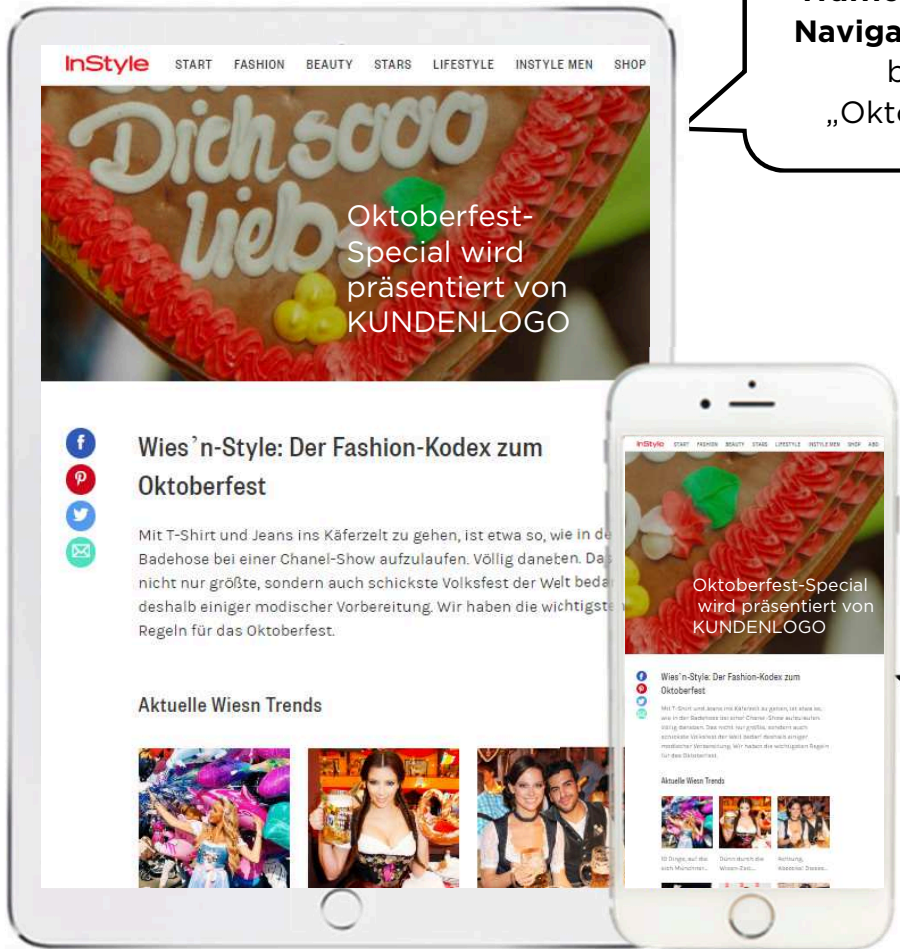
Naviga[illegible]
b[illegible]
„Okt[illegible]

InStyle START FASHION BEAUTY STARS LIFESTYLE INSTYLE MEN SHOP

Dich sooo lieb

Oktoberfest-Special wird präsentiert von KUNDENLOGO

Wies'n-Style: Der Fashion-Kodex zum Oktoberfest

Mit T-Shirt und Jeans ins Käferzelt zu gehen, ist etwa so, wie in de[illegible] Badehose bei einer Chanel-Show aufzulaufen. Völlig daneben. Da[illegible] nicht nur größte, sondern auch schickste Volksfest der Welt beda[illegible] deshalb einiger modischer Vorbereitung. Wir haben die wichtigst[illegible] Regeln für das Oktoberfest.

Aktuelle Wiesn Trends

InStyle START FASHION BEAUTY STARS LIFESTYLE INSTYLE MEN SHOP ABO

Oktoberfest-Special wird präsentiert von KUNDENLOGO

Wies'n-Style: Der Fashion-Kodex zum Oktoberfest

Mit T-Shirt und Jeans ins Käferzelt zu gehen, ist etwa so, wie in der Badehose bei einer Chanel-Show aufzulaufen. Völlig daneben. Das nicht nur größte, sondern auch schickste Volksfest der Welt bedarf deshalb einiger modischer Vorbereitung. Wir haben die wichtigsten Regeln für das Oktoberfest.

Aktuelle Wiesn Trends

10 Dinge, auf die sich Münchner...
Dirndl durch die Wiesn-Zeit...
Achtung, Absolut! Dieses...